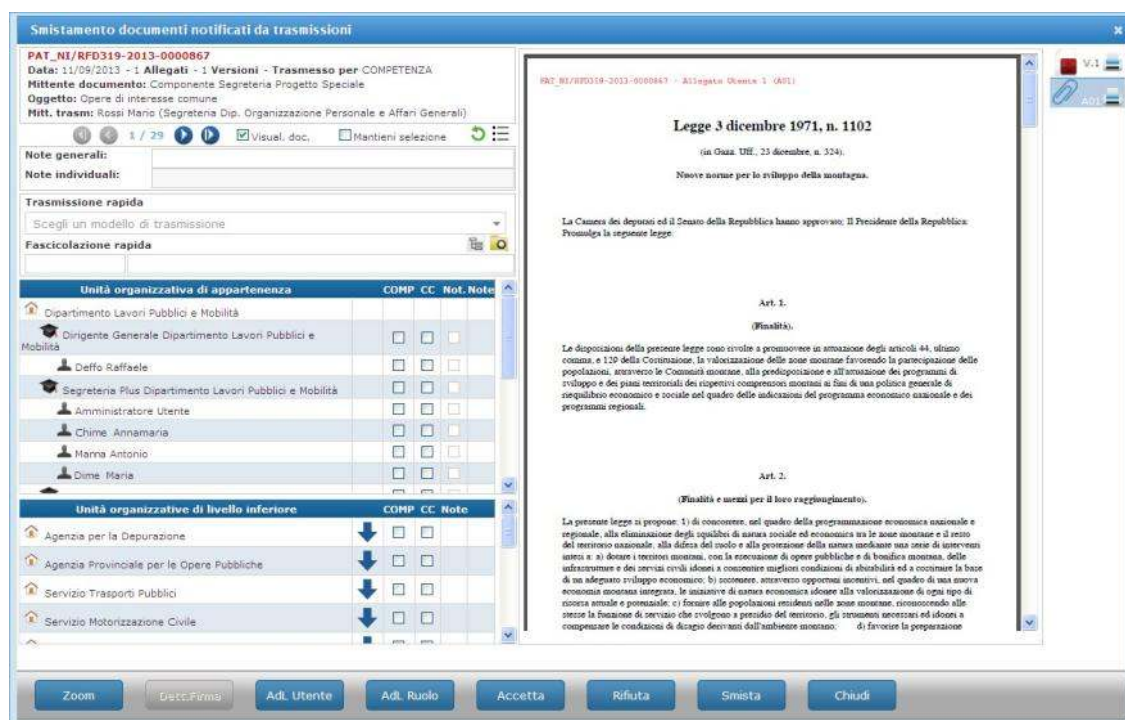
Smistamento documenti notificati da trasmissioni

PAT_NI/RFD319-2013-0000867
Data: 11/09/2013 - 1 Allegati - 1 Versioni - Trasmesso per COMPETENZA
Mittente documento: Componente Segreteria Progetto Speciale
Oggetto: Opere di interesse comune
Mitt. trasm: Rossi Mario (Segreteria Dip. Organizzazione Personale e Affari Generali)

1 / 29 Visual. doc. Mantieni selezione

Note generali:
Note individuali:

Trasmissione rapida
Scegli un modello di trasmissione
Fascicolazione rapida

| Unità organizzativa di appartenenza | COMP | CC | Not. | Note |
|---|---|---|---|---|
| Dipartimento Lavori Pubblici e Mobilità | | | | |
| Dirigente Generale Dipartimento Lavori Pubblici e Mobilità | | | | |
| Deffo Raffaele | | | | |
| Segreteria Plus Dipartimento Lavori Pubblici e Mobilità | | | | |
| Amministratore Utente | | | | |
| Chime Annamaria | | | | |
| Marna Antonio | | | | |
| Dime Maria | | | | |

| Unità organizzative di livello inferiore | COMP | CC | Note |
|---|---|---|---|
| Agenzia per la Depurazione | | | |
| Agenzia Provinciale per le Opere Pubbliche | | | |
| Servizio Trasporti Pubblici | | | |
| Servizio Motorizzazione Civile | | | |

PAT_NI/RFD319-2013-0000867 - Allegato Utente 1 (A01)

Legge 3 dicembre 1971, n. 1102

(in Gazz. Uff., 23 dicembre, n. 324).

Nuove norme per lo sviluppo della montagna.

La Camera dei deputati ed il Senato della Repubblica hanno approvato; Il Presidente della Repubblica: Promulga la seguente legge.

Art. 1.

(Finalità).

Le disposizioni della presente legge sono rivolte a promuovere in attuazione degli articoli 44, ultimo comma, e 129 della Costituzione, la valorizzazione delle zone montane favorendo la partecipazione delle popolazioni, attraverso le Comunità montane, alla predisposizione e all'attuazione dei programmi di sviluppo e dei piani territoriali dei rispettivi comprensori montani ai fini di una politica generale di riequilibrio economico e sociale nel quadro delle indicazioni del programma economico nazionale e dei programmi regionali.

Art. 2.

(Finalità e mezzi per il loro raggiungimento).

La presente legge si propone: 1) di concorrere, nel quadro della programmazione economica nazionale e regionale, alla eliminazione degli squilibri di natura sociale ed economica tra le zone montane e il resto del territorio nazionale, alla difesa del suolo e alla protezione della natura mediante una serie di interventi intesi a: a) dotare i territori montani, con la esecuzione di opere pubbliche e di bonifica montana, delle infrastrutture e dei servizi civili idonei a consentire migliori condizioni di abitabilità ed a costituire la base di un adeguato sviluppo economico; b) sostenere, attraverso opportuni incentivi, nel quadro di una nuova economia montana integrata, le iniziative di natura economica idonee alla valorizzazione di ogni tipo di risorsa attuale e potenziale; c) fornire alle popolazioni residenti nelle zone montane, riconoscendo alle stesse la funzione di servizio che svolgono a presidio del territorio, gli strumenti necessari ed idonei a compensare le condizioni di disagio derivanti dall'ambiente montano; d) favorire la preparazione

V.1
A01

Zoom Dett.Firma Adl. Utente Adl. Ruolo Accetta Rifiuta Smista Chiudi